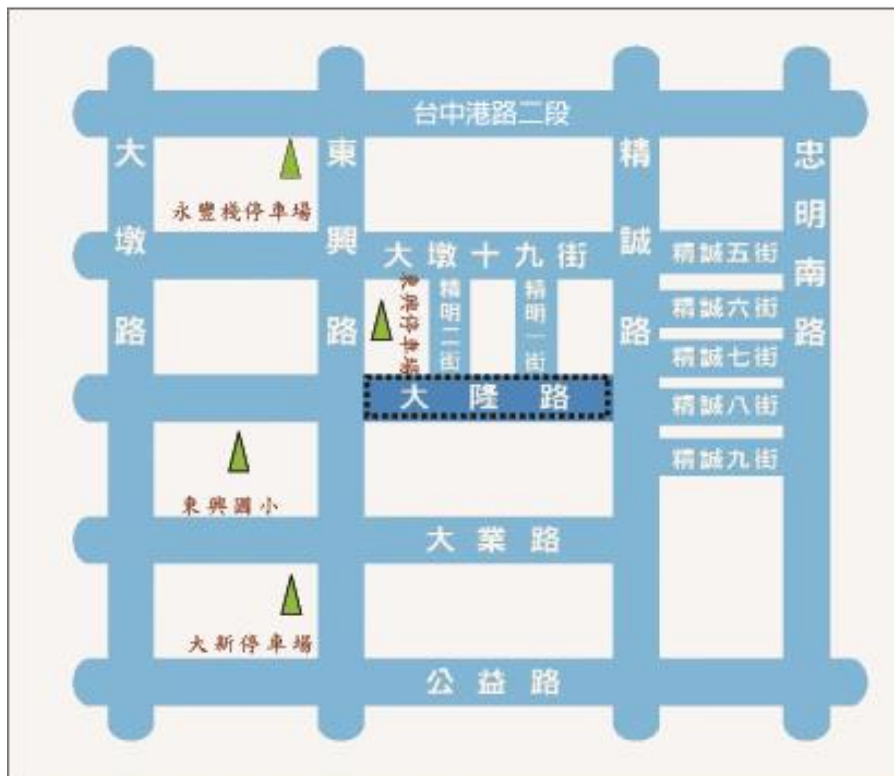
台中港路二段

大墩路

東興路

精誠路

忠明南路

永豐棧停車場

大墩十九街

東興停車場

精明二街

精明一街

精誠五街

精誠六街

精誠七街

精誠八街

精誠九街

大隆路

東興國小

大業路

大新停車場

公益路